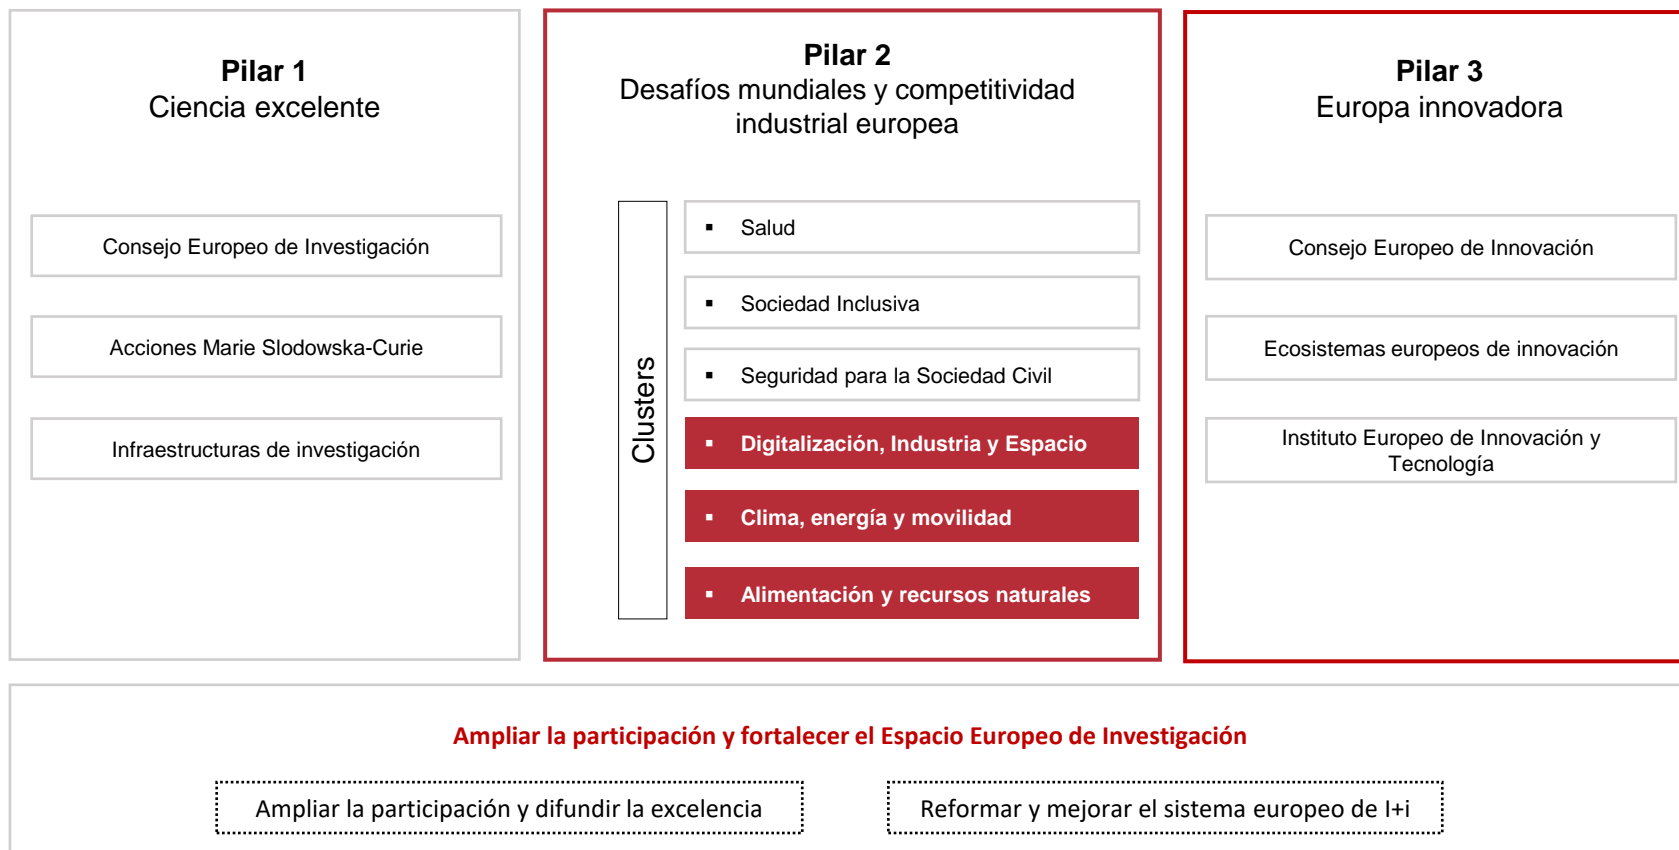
Pilar 1
Ciencia excelente

Consejo Europeo de Investigación

Acciones Marie Slodowska-Curie

Infraestructuras de investigación

Pilar 2
Desafíos mundiales y competitividad industrial europea

Clusters

▪ Salud

▪ Sociedad Inclusiva

▪ Seguridad para la Sociedad Civil

▪ Digitalización, Industria y Espacio

▪ Clima, energía y movilidad

▪ Alimentación y recursos naturales

Pilar 3
Europa innovadora

Consejo Europeo de Innovación

Ecosistemas europeos de innovación

Instituto Europeo de Innovación y Tecnología

Ampliar la participación y fortalecer el Espacio Europeo de Investigación

Ampliar la participación y difundir la excelencia

Reformar y mejorar el sistema europeo de I+i